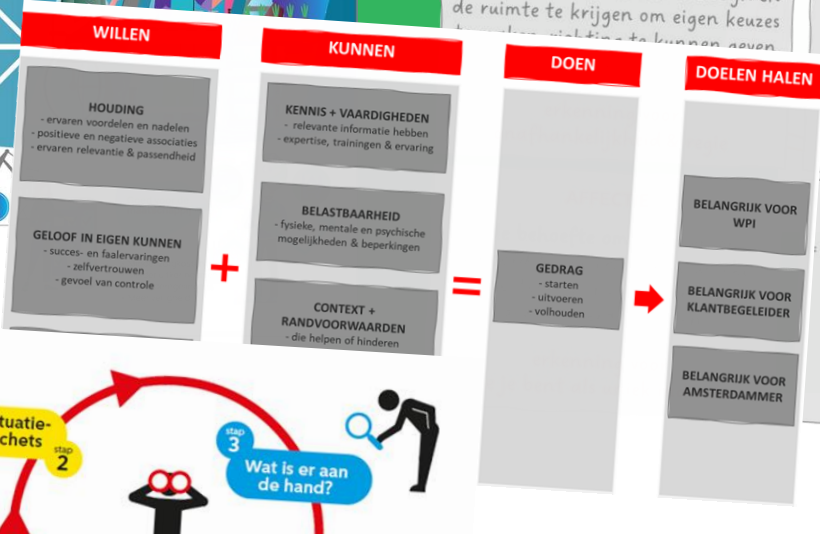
de ruimte te krijgen om eigen keuzes
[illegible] richting te kunnen geven

WILLEN

HOUDING
- ervaren voordelen en nadelen
- positieve en negatieve associaties
- ervaren relevantie & passendheid

GELOOF IN EIGEN KUNNEN
- succes- en faalervaringen
- zelfvertrouwen
- gevoel van controle

+

KUNNEN

KENNIS + VAARDIGHEDEN
- relevante informatie hebben
- expertise, trainingen & ervaring

BELASTBAARHEID
- fysieke, mentale en psychische mogelijkheden & beperkingen

CONTEXT + RANDVOORWAARDEN
- die helpen of hinderen

=

DOEN

GEDRAG
- starten
- uitvoeren
- volhouden

DOELEN HALEN

BELANGRIJK VOOR WPI

BELANGRIJK VOOR KLANTBEGELEIDER

BELANGRIJK VOOR AMSTERDAMMER

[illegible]tuatie-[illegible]chets
stap 2

stap 3
Wat is er aan de hand?